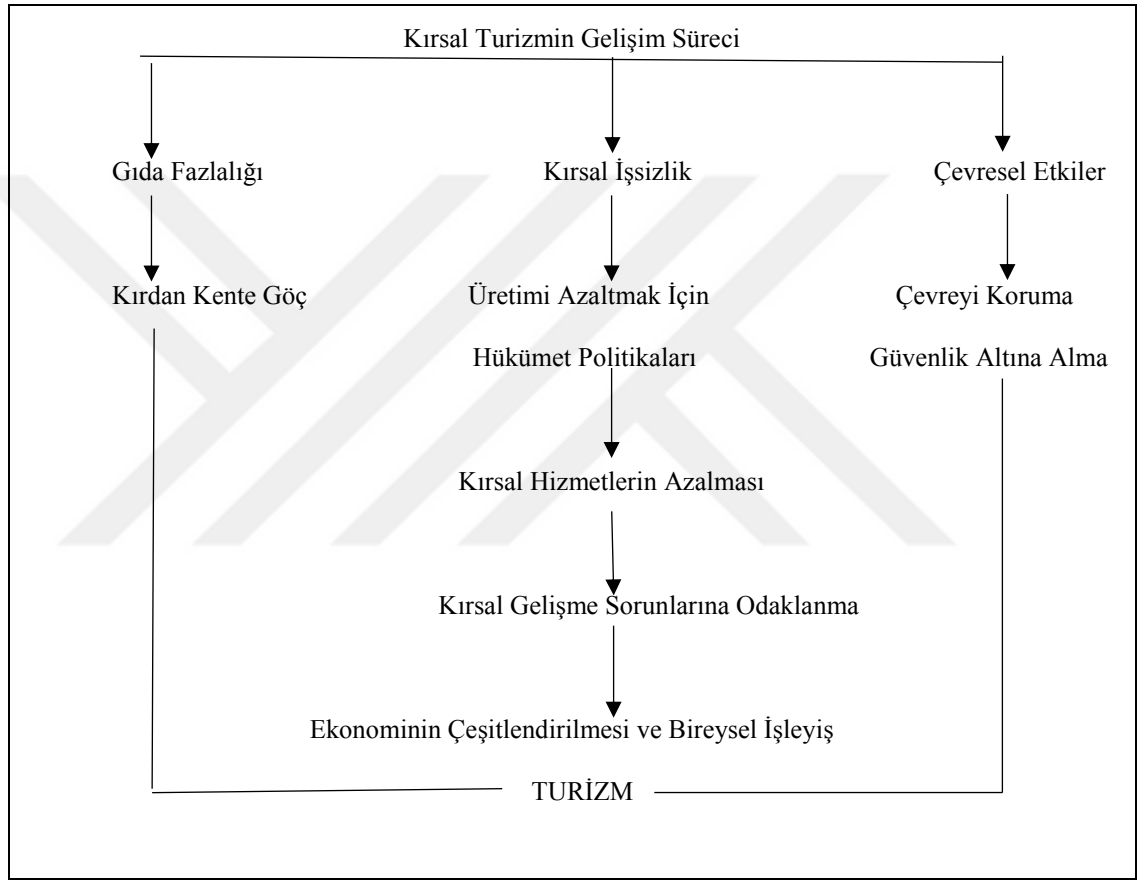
Kırsal Turizmin Gelişim Süreci

Gıda Fazlalığı

Kırsal İşsizlik

Çevresel Etkiler

Kırdan Kente Göç

Üretimi Azaltmak İçin Hükümet Politikaları

Çevreyi Koruma Güvenlik Altına Alma

Kırsal Hizmetlerin Azalması

Kırsal Gelişme Sorunlarına Odaklanma

Ekonominin Çeşitlendirilmesi ve Bireysel İşleyiş

TURİZM